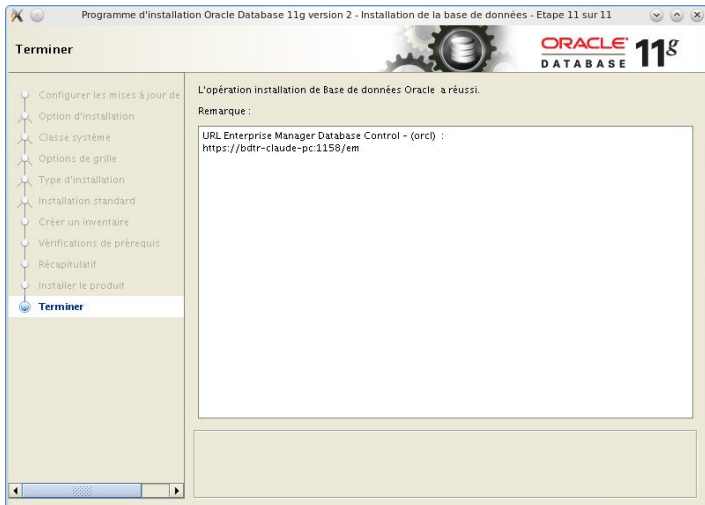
Programme d'installation Oracle Database 11g version 2 - Installation de la base de données - Etape 11 sur 11

Terminer

ORACLE DATABASE 11g

Configurer les mises à jour de
Option d'installation
Classe système
Options de grille
Type d'installation
Installation standard
Créer un inventaire
Vérifications de prérequis
Récapitulatif
Installer le produit
Terminer

L'opération installation de Base de données Oracle a réussi.

Remarque :

URL Enterprise Manager Database Control - (orcl) :
https://bdtr-claude-pc:1158/em